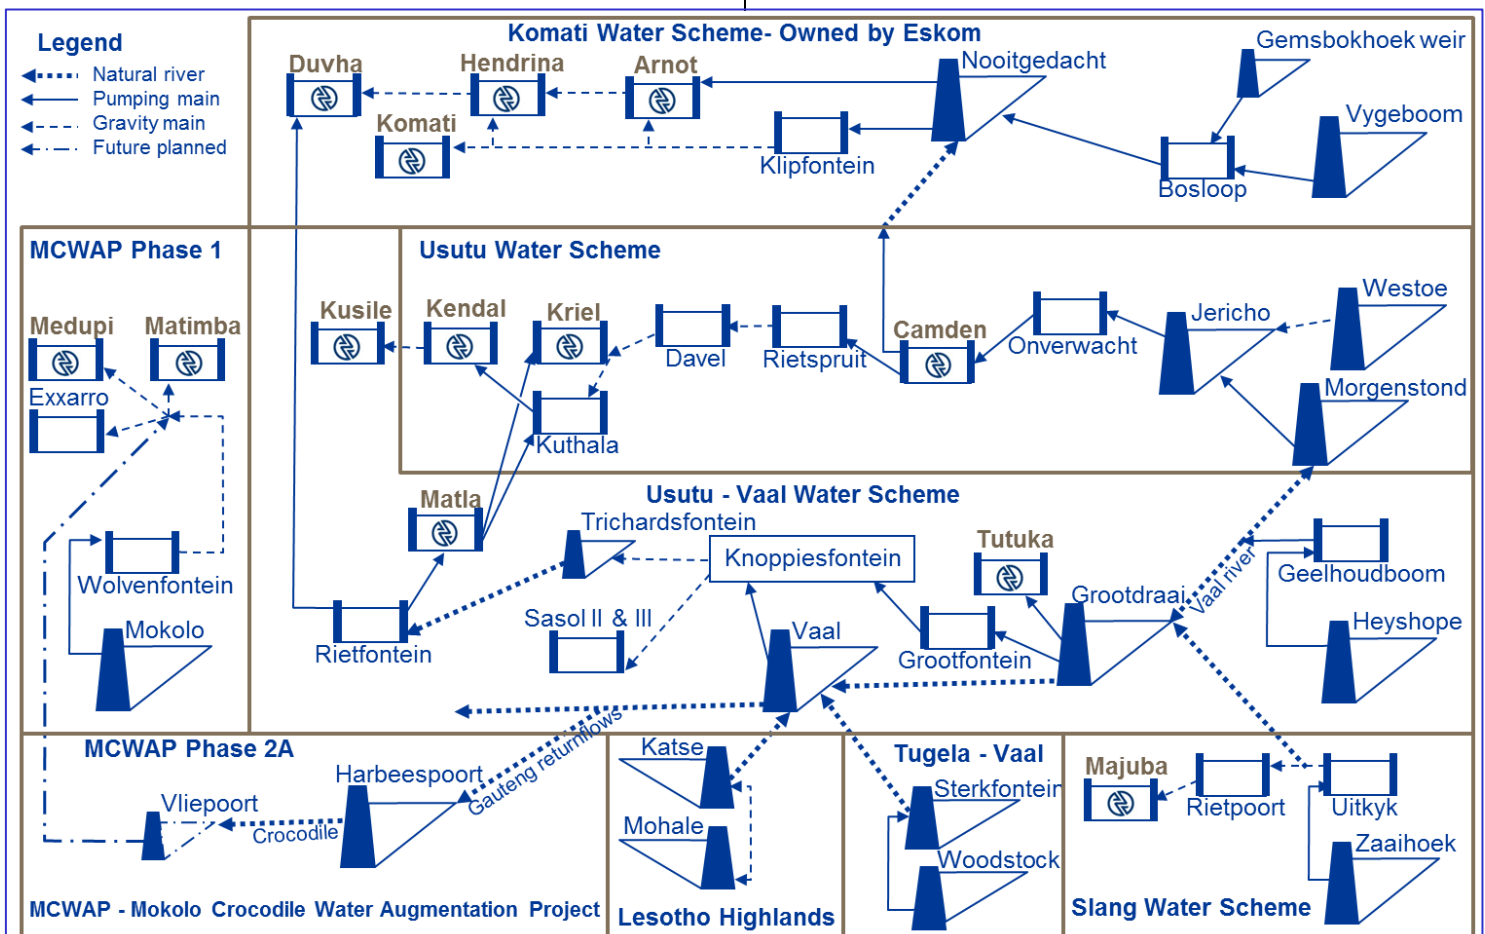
Legend
Natural river
Pumping main
Gravity main
Future planned

Komati Water Scheme- Owned by Eskom
Duvha
Hendrina
Arnot
Nooitgedacht
Gemsbokhoek weir
Vygeboom
Komati
Klipfontein
Bosloop

MCWAP Phase 1
Medupi
Matimba
Exxarro
Wolvenfontein
Mokolo

Usutu Water Scheme
Kusile
Kendal
Kriel
Davel
Rietspruit
Camden
Onverwacht
Jericho
Westoe
Morgenstond
Kuthala

Usutu - Vaal Water Scheme
Matla
Trichardsfontein
Knoppiesfontein
Tutuka
Grootdraai
Vaal river
Geelhoudboom
Heyshope
Sasol II & III
Vaal
Grootfontein
Rietfontein

MCWAP Phase 2A
Harbeespoort
Gauteng returnflows
Vliepoort
Crocodile
MCWAP - Mokolo Crocodile Water Augmentation Project

Katse
Mohale
Lesotho Highlands

Tugela - Vaal
Sterkfontein
Woodstock

Majuba
Rietpoort
Uitkyk
Zaaihoek
Slang Water Scheme